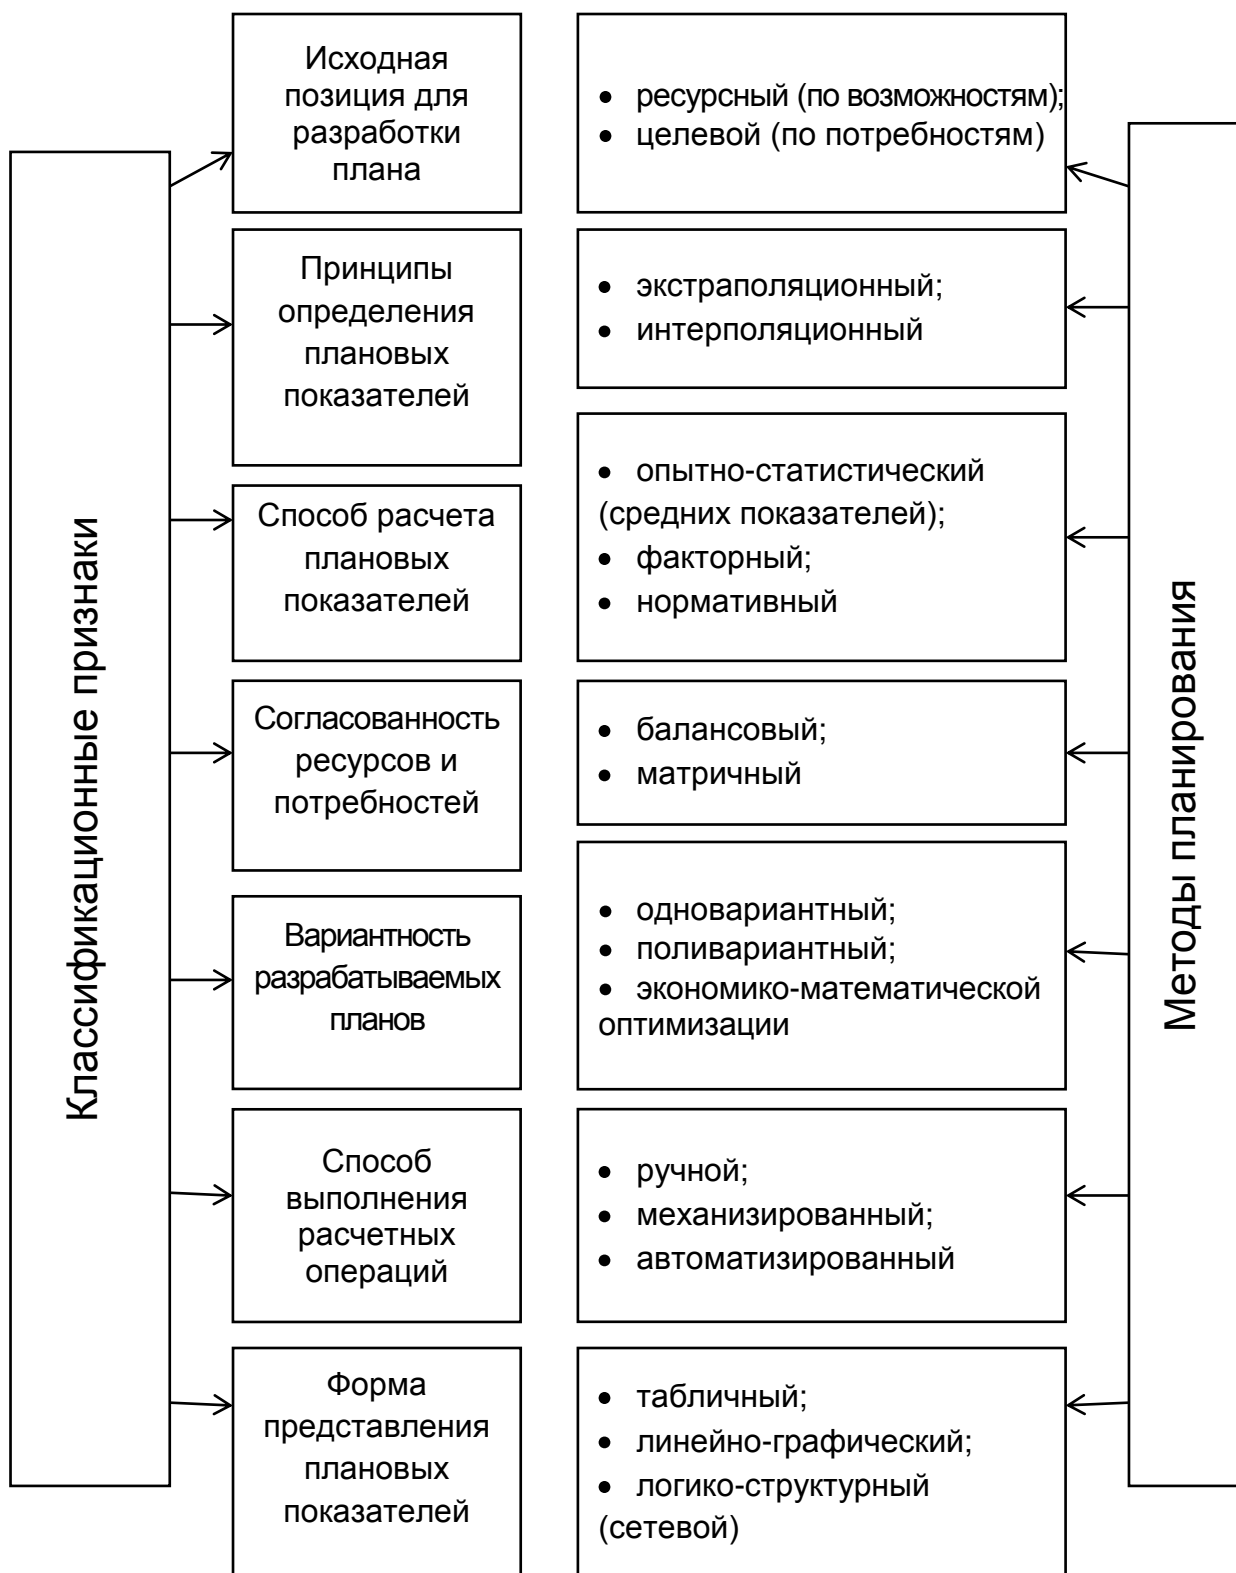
Классификационные признаки

Исходная позиция для разработки плана

• ресурсный (по возможностям);
• целевой (по потребностям)

Принципы определения плановых показателей

• экстраполяционный;
• интерполяционный

Способ расчета плановых показателей

• опытно-статистический (средних показателей);
• факторный;
• нормативный

Согласованность ресурсов и потребностей

• балансовый;
• матричный

Вариантность разрабатываемых планов

• одновариантный;
• поливариантный;
• экономико-математической оптимизации

Способ выполнения расчетных операций

• ручной;
• механизированный;
• автоматизированный

Форма представления плановых показателей

• табличный;
• линейно-графический;
• логико-структурный (сетевой)

Методы планирования